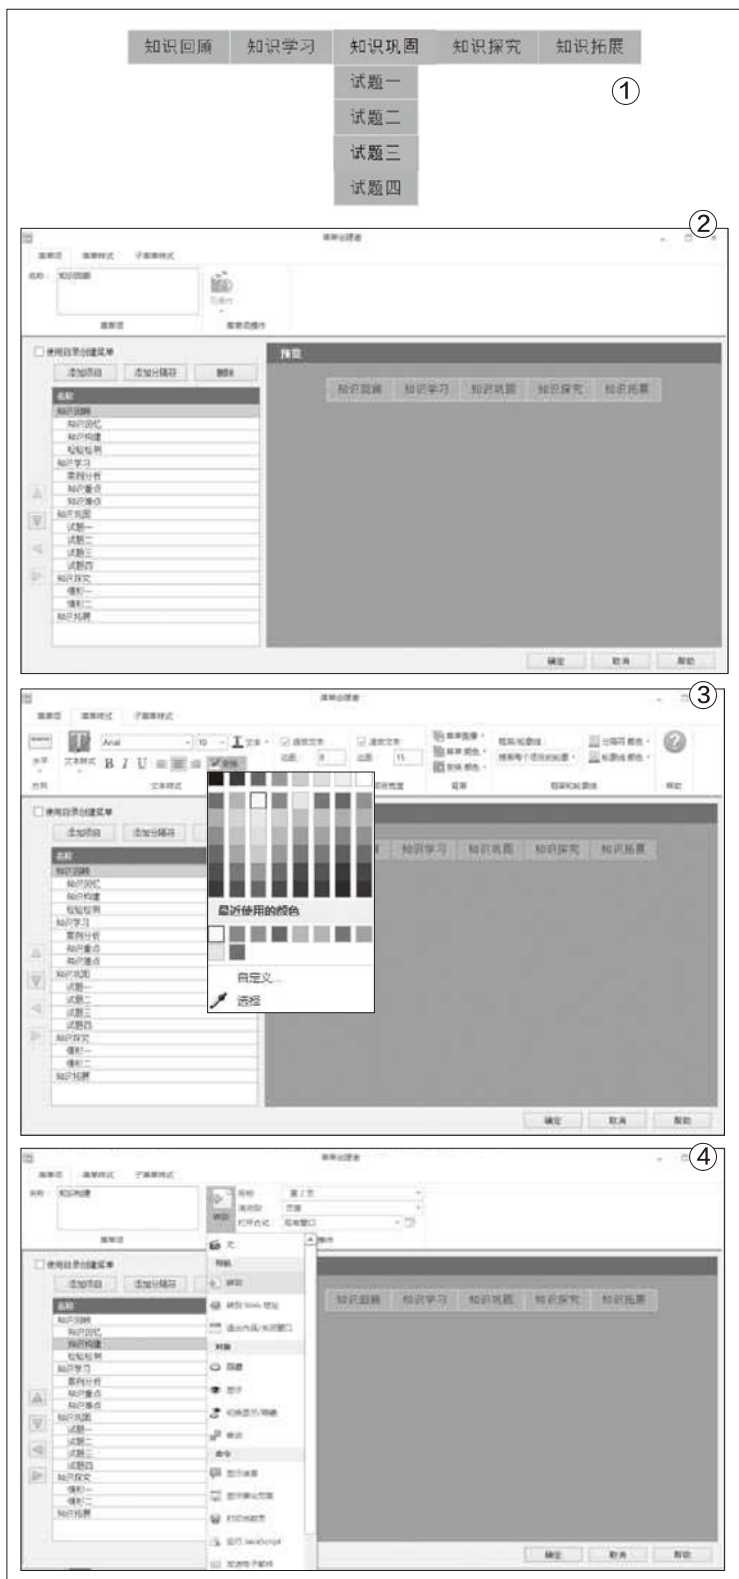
知识回顾　知识学习　知识巩固　知识探究　知识拓展

试题一
试题二
试题三
试题四

①

②

菜单创建者

菜单项　菜单样式　子菜单样式

名称：知识回顾

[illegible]

菜单项　菜单项操作

使用目录创建菜单

添加项目　添加分隔符　删除

名称
知识回顾
知识回忆
知识构建
检验检测
知识学习
案例分析
知识重点
知识难点
知识巩固
试题一
试题二
试题三
试题四
知识探究
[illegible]一
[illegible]二
知识拓展

预览

知识回顾　知识学习　知识巩固　知识探究　知识拓展

确定　取消　帮助

③

菜单创建者

菜单项　菜单样式　子菜单样式

Arial　10　文本

最近使用的颜色

自定义...

选择

使用目录创建菜单

添加项目　添加分隔符

名称
知识回顾
知识回忆
知识构建
检验检测
知识学习
案例分析
知识重点
知识难点
知识巩固
试题一
试题二
试题三
试题四
知识探究
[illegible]一
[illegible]二
知识拓展

知识学习　知识巩固　知识探究　知识拓展

确定　取消　帮助

④

菜单创建者

菜单项　菜单样式　子菜单样式

名称：知识构建

菜单项

使用目录创建菜单

添加项目　添加分隔符

名称
知识回顾
知识回忆
知识构建
检验检测
知识学习
案例分析
知识重点
知识难点
知识巩固
试题一
试题二
试题三
试题四
知识探究
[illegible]一
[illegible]二
知识拓展

知识回顾　知识学习　知识巩固　知识探究　知识拓展

确定　取消　帮助